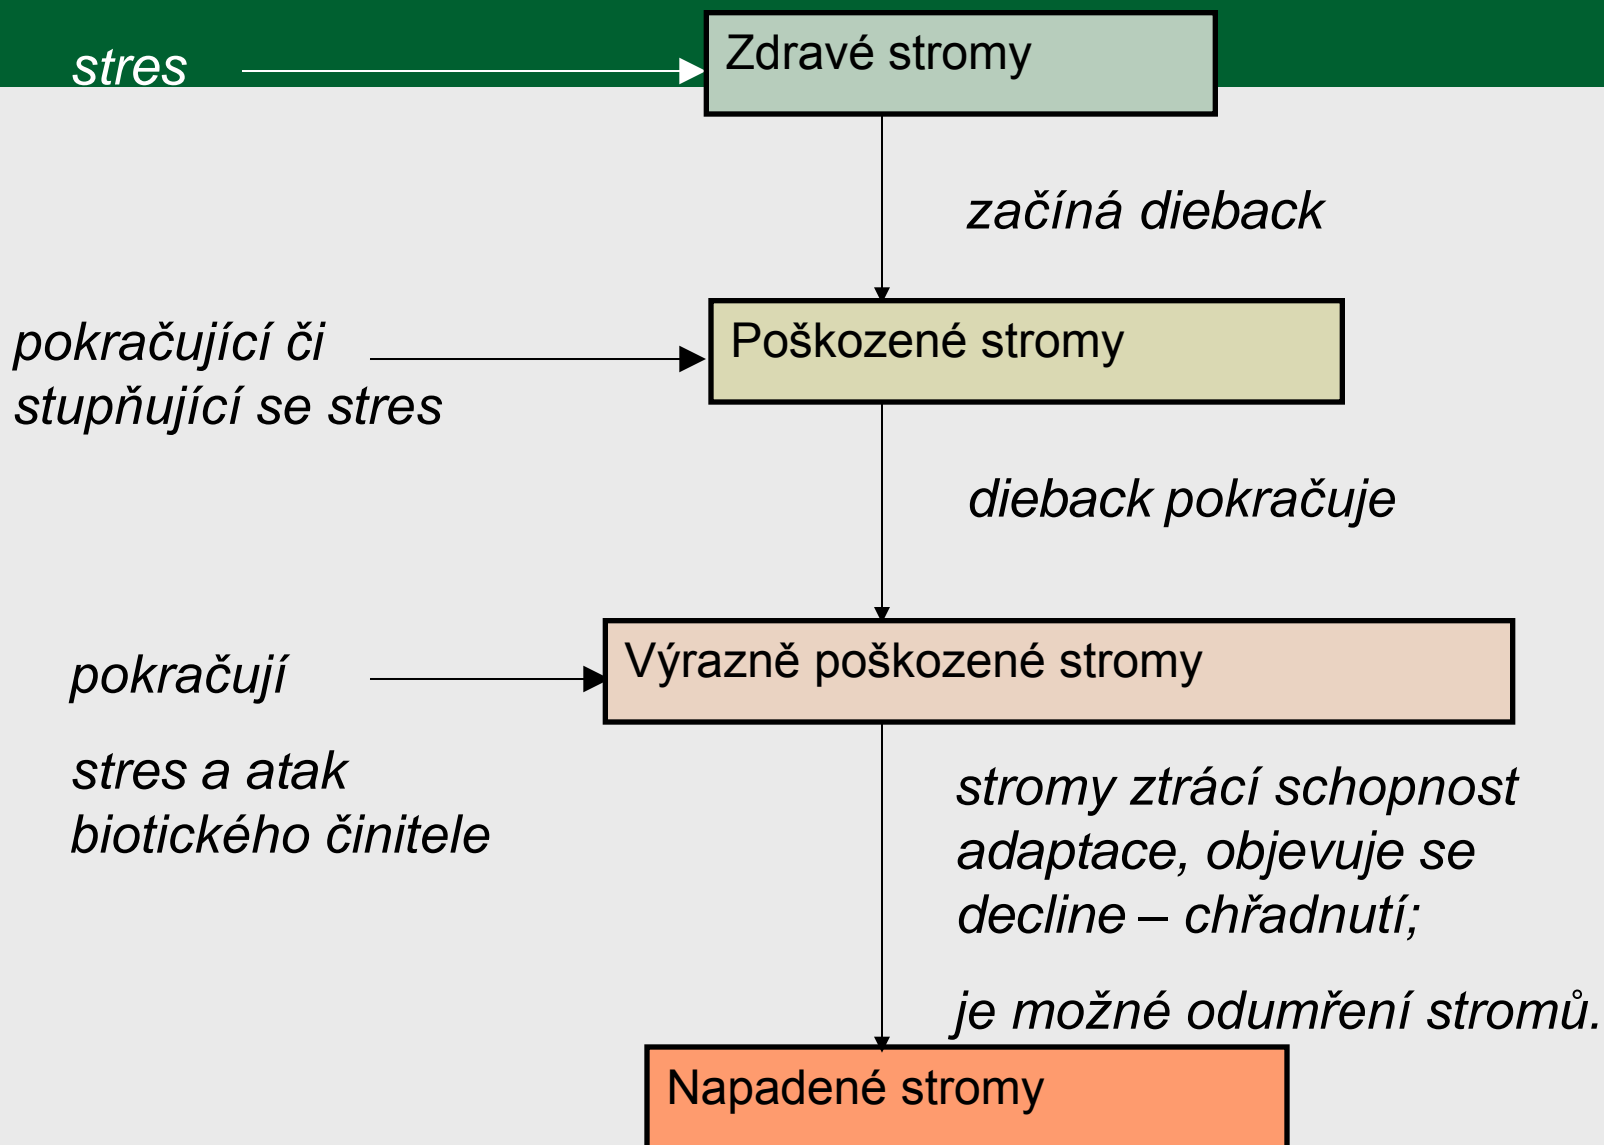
stres

Zdravé stromy

začíná dieback

pokračující či stupňující se stres

Poškozené stromy

dieback pokračuje

pokračují

Výrazně poškozené stromy

stres a atak biotického činitele

stromy ztrácí schopnost adaptace, objevuje se decline – chřadnutí;

je možné odumření stromů.

Napadené stromy